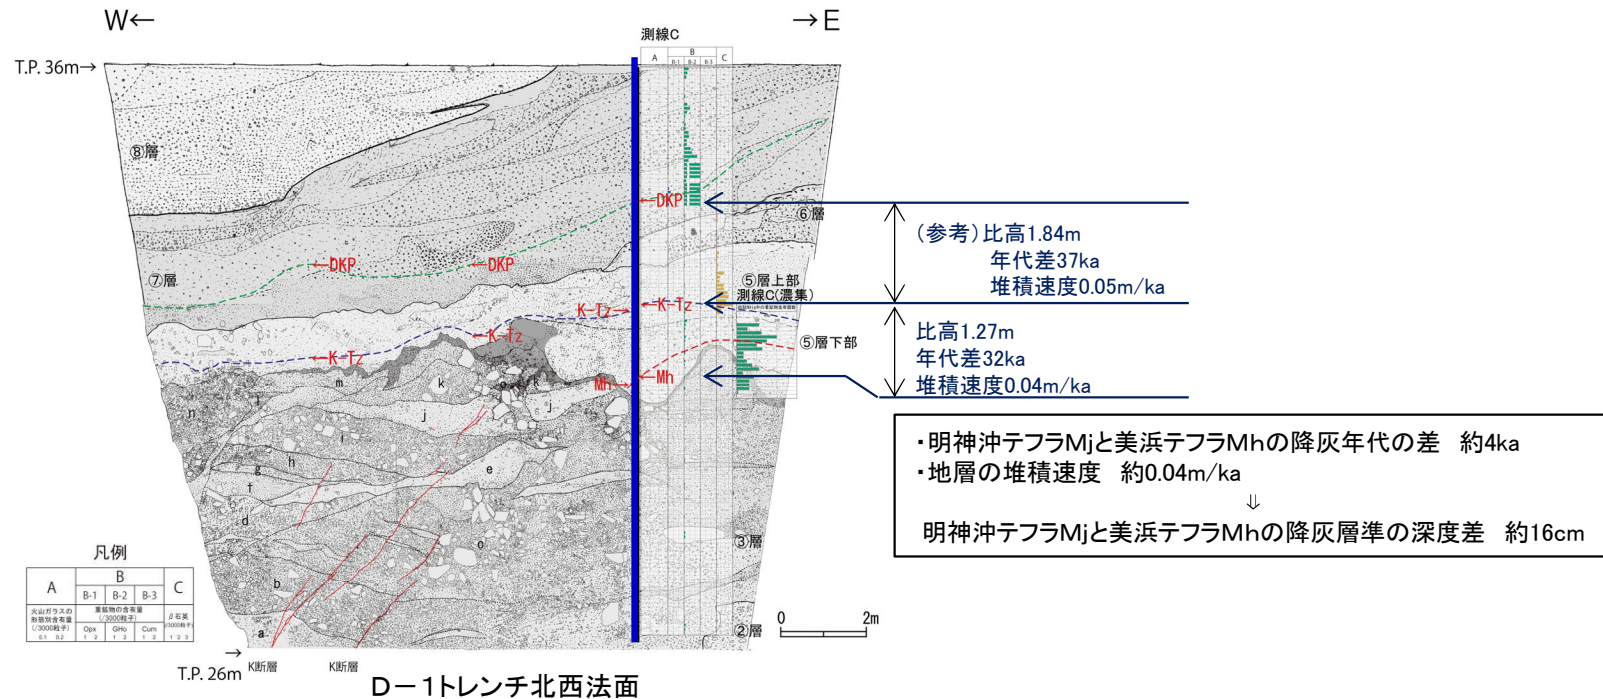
W←

→E

T.P. 36m→

測線C

A B C
B-1 B-2 B-3

⑧層

←DKP

⑥層

(参考)比高1.84m
年代差37ka
堆積速度0.05m/ka

⑦層

←DKP ←DKP

⑤層上部
測線C(濃集)

K-Tz→ ←K-Tz

←K-Tz

←K-Tz

比高1.27m
年代差32ka
堆積速度0.04m/ka

⑤層下部

m k o k

Mh→ ←Mh

n l j j

・明神沖テフラMjと美浜テフラMhの降灰年代の差　約4ka
・地層の堆積速度　約0.04m/ka
⇓
明神沖テフラMjと美浜テフラMhの降灰層準の深度差　約16cm

i

g h e

f

d

凡例

| A | B | | | C |
|---|---|---|---|---|
| | B-1 | B-2 | B-3 | |
| 火山ガラスの形態別含有量(/3000粒子) | 重鉱物の含有量(/3000粒子) | | | β石英(/3000粒子) |
| 0.1 0.2 | Opx 1 2 | GHo 1 2 | Cum 1 2 | 1 2 3 |

③層

b

o

0 2m

a

②層

→
T.P. 26m

K断層

K断層

D－1トレンチ北西法面